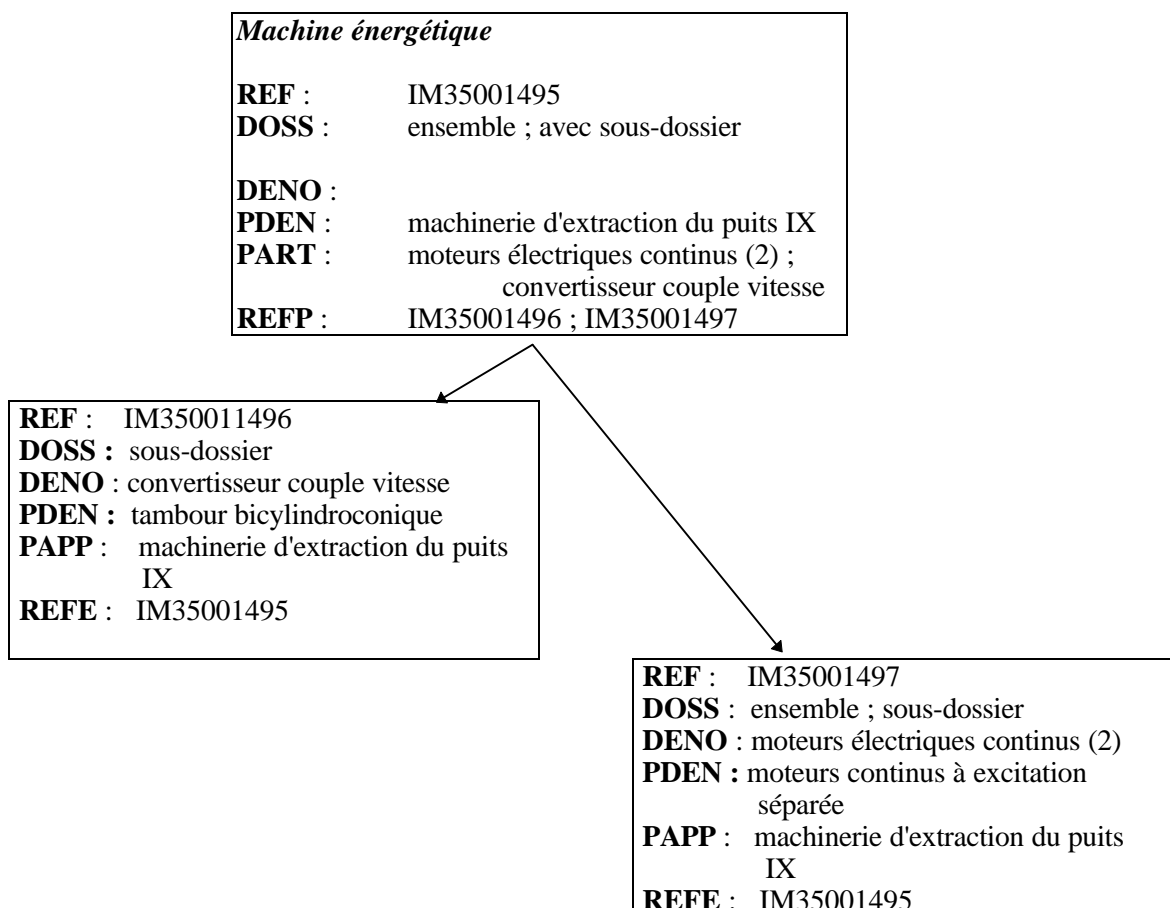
*Machine énergétique*

**REF** : IM35001495
**DOSS** : ensemble ; avec sous-dossier

**DENO** :
**PDEN** : machinerie d'extraction du puits IX
**PART** : moteurs électriques continus (2) ; convertisseur couple vitesse
**REFP** : IM35001496 ; IM35001497

**REF** : IM350011496
**DOSS :** sous-dossier
**DENO** : convertisseur couple vitesse
**PDEN :** tambour bicylindroconique
**PAPP** : machinerie d'extraction du puits IX
**REFE** : IM35001495

**REF** : IM35001497
**DOSS** : ensemble ; sous-dossier
**DENO** : moteurs électriques continus (2)
**PDEN :** moteurs continus à excitation séparée
**PAPP** : machinerie d'extraction du puits IX
**REFE** : IM35001495